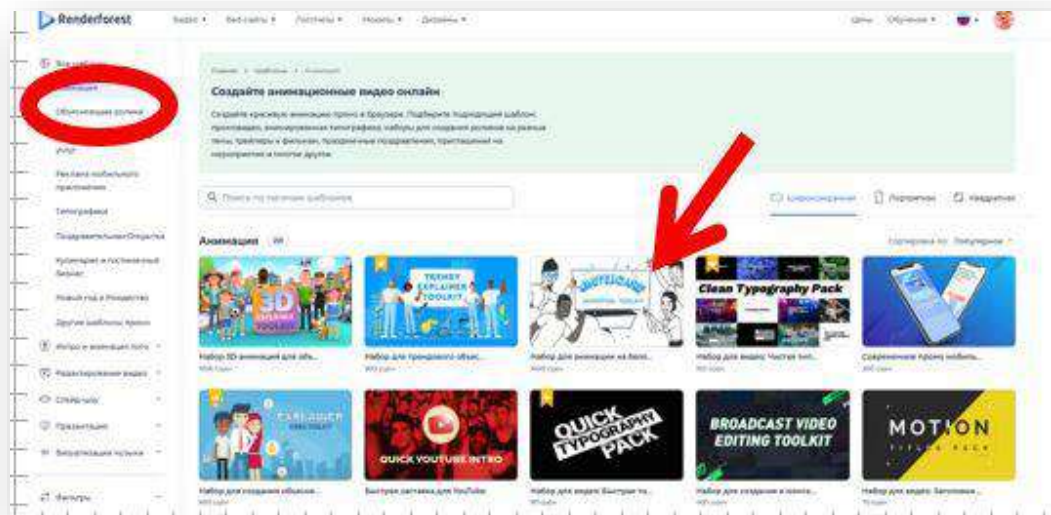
Renderforest
Видео ▾ Веб-сайты ▾ Логотипы ▾ Макеты ▾ Дизайны ▾
Цены Обучение ▾

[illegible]
Анимация
Объясняющие ролики
Игры
Реклама мобильного приложения
Типографика
Поздравительные Открытки
Кулинария и гостиничный бизнес
Новый год и Рождество
Другие шаблоны Ирено
Интро и анимация лого
Редактирование видео
Слайд-шоу
Презентации
Визуализация музыки
Фильтры

Главная > Шаблоны > Анимация
Создайте анимационные видео онлайн
Создайте красивую анимацию прямо в браузере. Подберите подходящий шаблон: простенькие, анимированные типографики, наборы для создания роликов на разные темы, трейлеры к фильмам, праздничные поздравления, приглашения на мероприятия и многое другое.

Поиск по тысячам шаблонов
Широкоэкранные Портретные Квадратные

Анимация
Сортировка по: Популярное

3D EXPLAINER TOOLKIT
Набор 3D анимаций для объ...
TRENDY EXPLAINER TOOLKIT
Набор для трендового объяс...
WHITEBOARD ANIMATION TOOLKIT
Набор для анимации на бело...
Clean Typography Pack
Набор для видео: Чистая тип...
Современное промо мобиль...

EXPLAINER
Набор для создания объясн...
QUICK YOUTUBE INTRO
Быстрая заставка для YouTube
QUICK TYPOGRAPHY PACK
Набор для видео: Быстрая ти...
BROADCAST VIDEO EDITING TOOLKIT
Набор для создания и монта...
MOTION
Набор для видео: Заголовки...